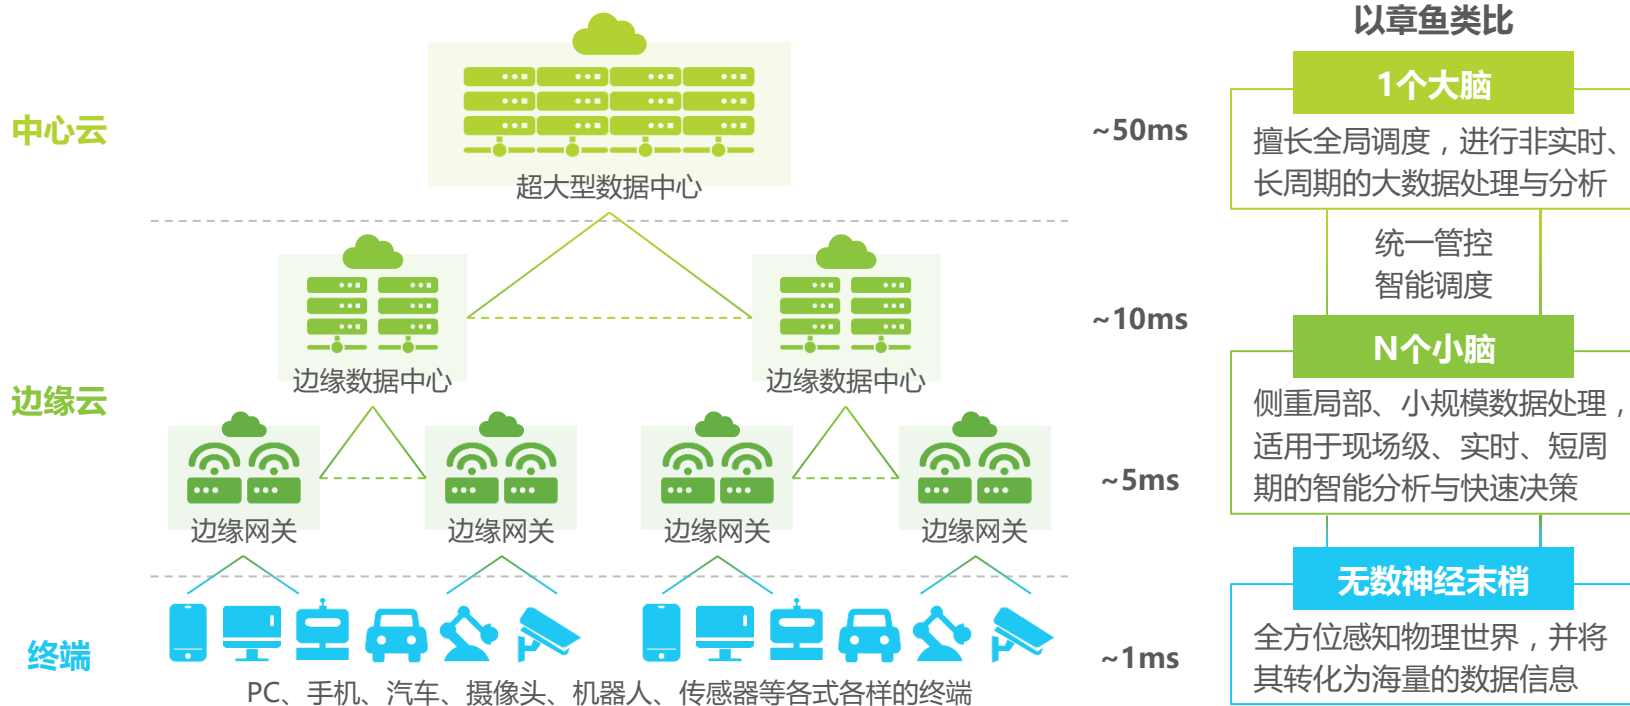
以章鱼类比

中心云

超大型数据中心

~50ms

1个大脑

擅长全局调度，进行非实时、长周期的大数据处理与分析

统一管控
智能调度

边缘数据中心

边缘数据中心

~10ms

边缘云

N个小脑

侧重局部、小规模数据处理，适用于现场级、实时、短周期的智能分析与快速决策

边缘网关

边缘网关

边缘网关

边缘网关

~5ms

无数神经末梢

终端

全方位感知物理世界，并将其转化为海量的数据信息

~1ms

PC、手机、汽车、摄像头、机器人、传感器等各式各样的终端